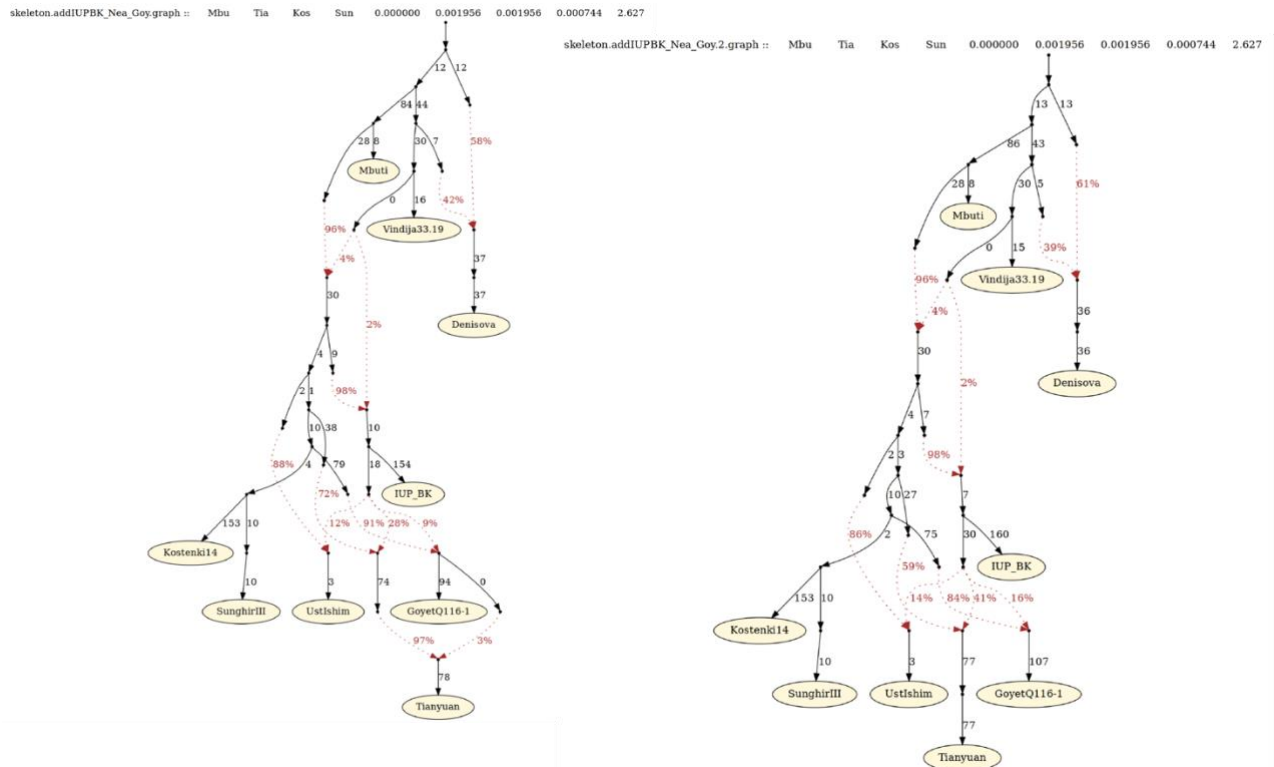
skeleton.addIUPBK_Nea_Goy.graph :: Mbu Tia Kos Sun 0.000000 0.001956 0.001956 0.000744 2.627

12 12
84 44
28 8
Mbuti
30 7
58%
0 16
42%
Vindija33.19
96%
4%
37
37
Denisova
30
2%
4 9
2 1
98%
10 38
10
88% 4
79
18 154
IUP_BK
72%
12% 91% 28% 9%
153 10
Kostenki14
10
3
74
94 0
SunghirIII
UstIshim
GoyetQ116-1
97%
3%
78
Tianyuan

skeleton.addIUPBK_Nea_Goy.2.graph :: Mbu Tia Kos Sun 0.000000 0.001956 0.001956 0.000744 2.627

13 13
86 43
61%
28 8
Mbuti
30 5
0 15
39%
Vindija33.19
96%
4%
36
36
Denisova
30
2%
4 7
2 3
98%
10 27
7
86% 2
75
30 160
IUP_BK
59%
14% 84% 41% 16%
153 10
Kostenki14
10
3
77
107
SunghirIII
UstIshim
GoyetQ116-1
77
Tianyuan